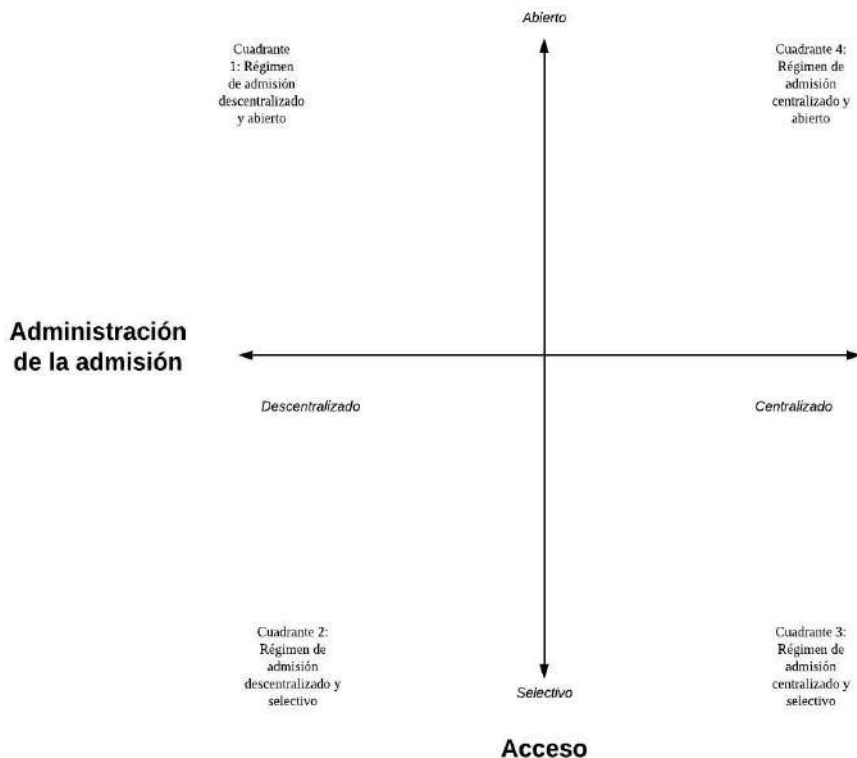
Abierto

Cuadrante 1: Régimen de admisión descentralizado y abierto

Cuadrante 4: Régimen de admisión centralizado y abierto

Administración de la admisión

Descentralizado

Centralizado

Cuadrante 2: Régimen de admisión descentralizado y selectivo

Selectivo

Cuadrante 3: Régimen de admisión centralizado y selectivo

Acceso